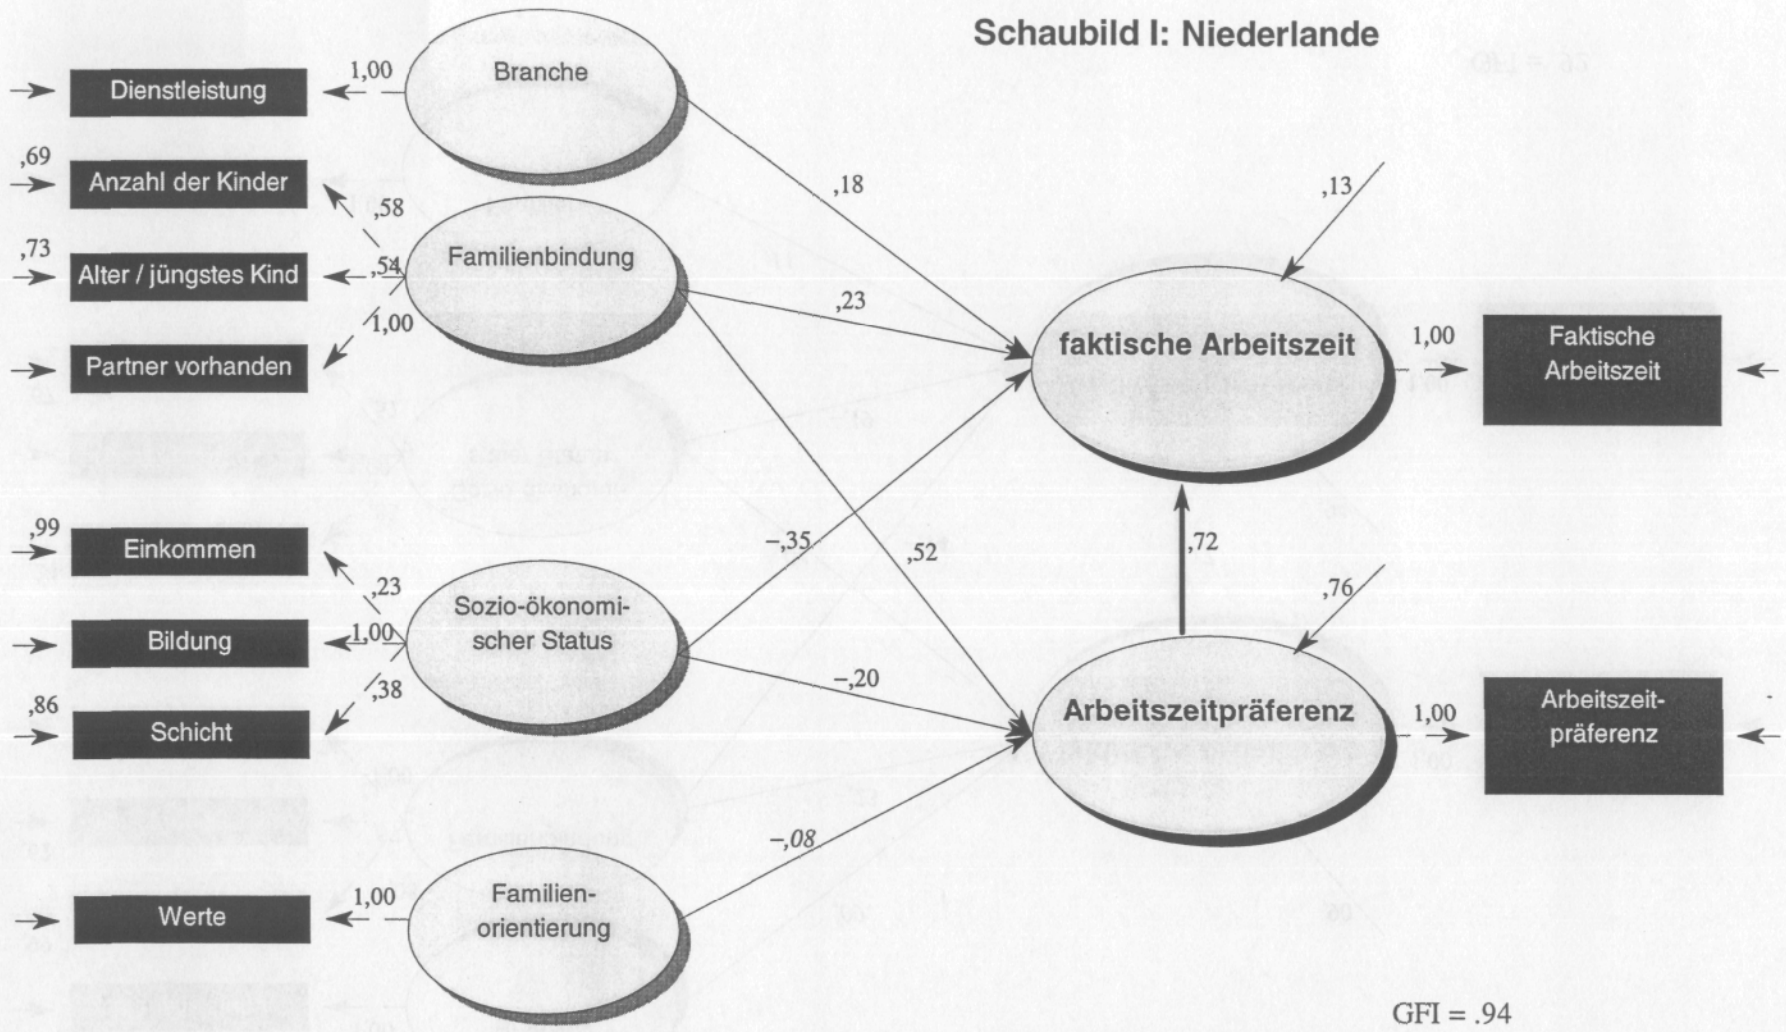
Schaubild I: Niederlande

Dienstleistung

1,00

Branche

,69

Anzahl der Kinder

,58

,73

Alter / jüngstes Kind

,54

Familienbindung

1,00

Partner vorhanden

,18

,23

,13

faktische Arbeitszeit

1,00

Faktische Arbeitszeit

,99

Einkommen

,23

Bildung

1,00

Sozio-ökonomischer Status

,86

Schicht

,38

–,35

,52

,72

,76

–,20

Arbeitszeitpräferenz

1,00

Arbeitszeitpräferenz

–,08

Werte

1,00

Familienorientierung

GFI = .94